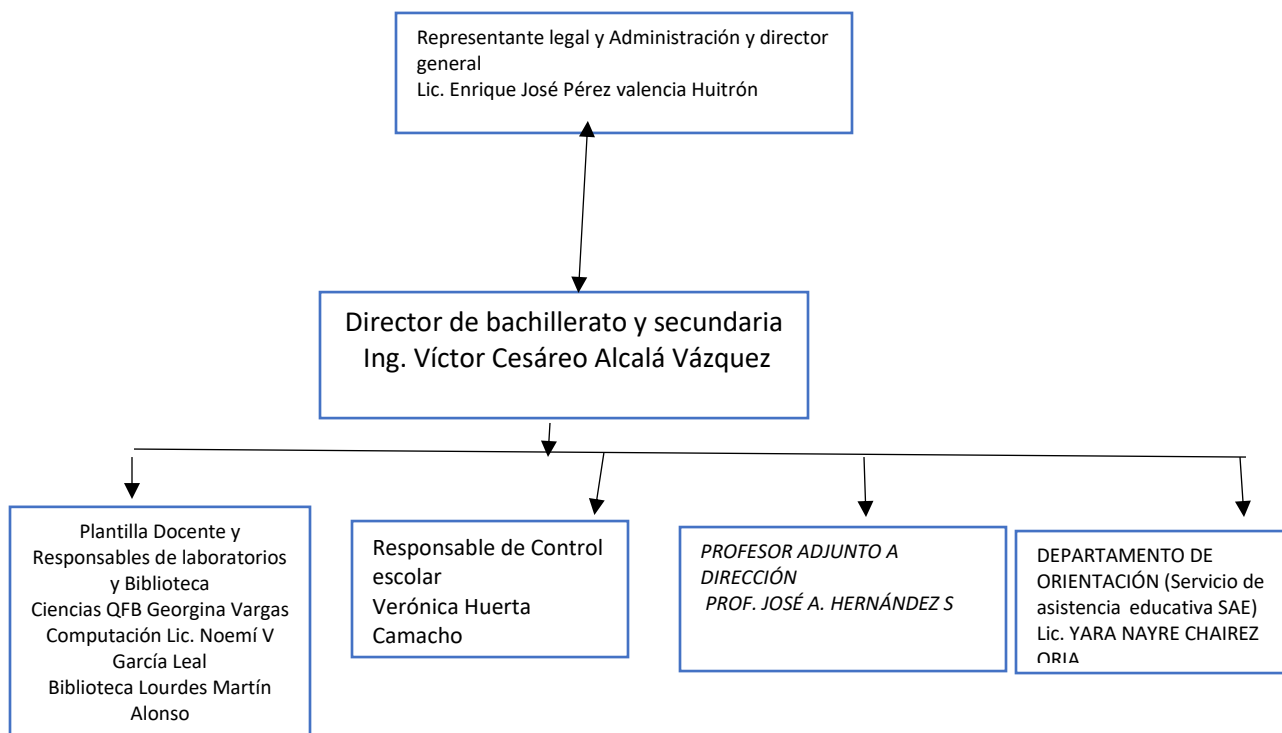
Representante legal y Administración y director general
Lic. Enrique José Pérez valencia Huitrón

Director de bachillerato y secundaria
Ing. Víctor Cesáreo Alcalá Vázquez

Plantilla Docente y Responsables de laboratorios y Biblioteca
Ciencias QFB Georgina Vargas
Computación Lic. Noemí V García Leal
Biblioteca Lourdes Martín Alonso

Responsable de Control escolar
Verónica Huerta Camacho

PROFESOR ADJUNTO A DIRECCIÓN
PROF. JOSÉ A. HERNÁNDEZ S

DEPARTAMENTO DE ORIENTACIÓN (Servicio de asistencia educativa SAE)
Lic. YARA NAYRE CHAIREZ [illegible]